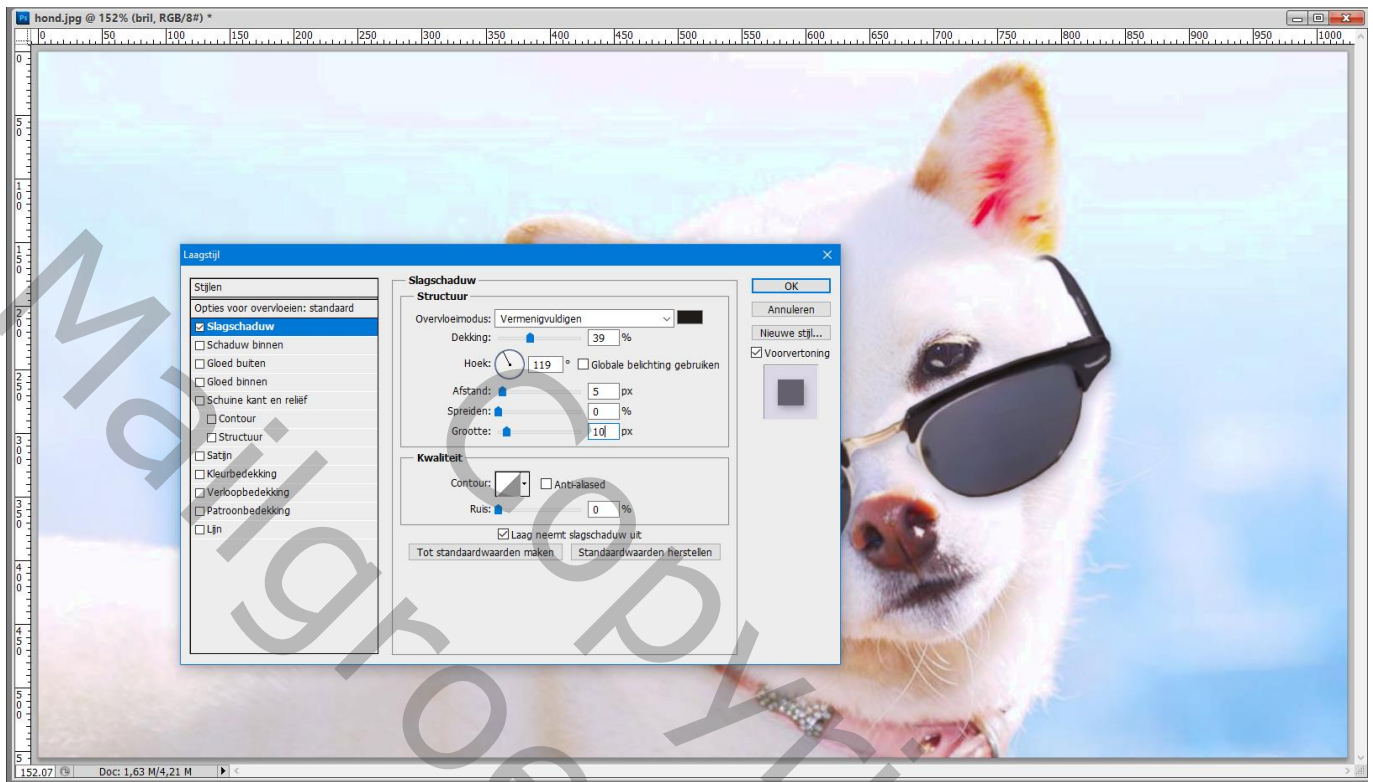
hond.jpg @ 152% (bril, RGB/8#) *

0 50 100 150 200 250 300 350 400 450 500 550 600 650 700 750 800 850 900 950 1000

Laagstijl

Stijlen
Opties voor overvloeien: standaard
Slagschaduw
Schaduw binnen
Gloed buiten
Gloed binnen
Schuine kant en reliëf
Contour
Structuur
Satijn
Kleurbedekking
Verloopbedekking
Patroonbedekking
Lijn

Slagschaduw
Structuur
Overvloeimodus: Vermenigvuldigen
Dekking: 39 %
Hoek: 119 ° Globale belichting gebruiken
Afstand: 5 px
Spreiden: 0 %
Grootte: 10 px

Kwaliteit
Contour: Anti-aliased
Ruis: 0 %
Laag neemt slagschaduw uit
Tot standaardwaarden maken Standaardwaarden herstellen

OK
Annuleren
Nieuwe stijl...
Voorvertoning

152.07 Doc: 1,63 M/4,21 M

Maigrot copyright